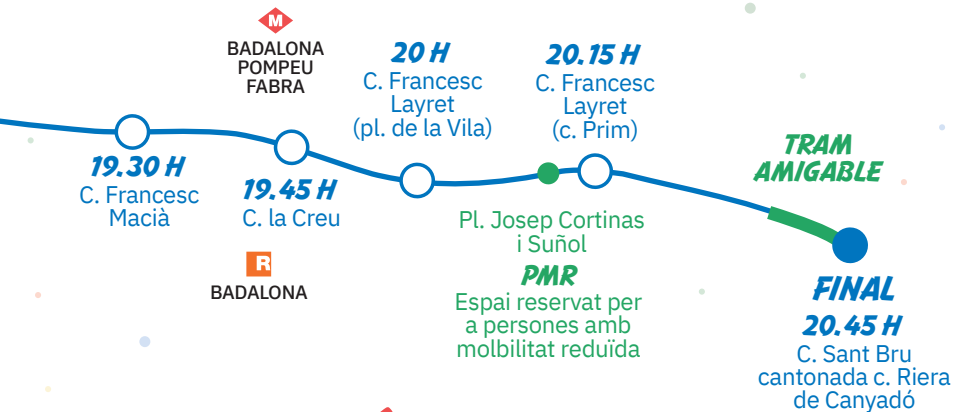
M
BADALONA
POMPEU
FABRA

20 H
C. Francesc
Layret
(pl. de la Vila)

20.15 H
C. Francesc
Layret
(c. Prim)

TRAM
AMIGABLE

19.30 H
C. Francesc
Macià

19.45 H
C. la Creu

R
BADALONA

Pl. Josep Cortinas
i Suñol

PMR
Espai reservat per
a persones amb
molbilitat reduïda

FINAL
20.45 H
C. Sant Bru
cantonada c. Riera
de Canyadó